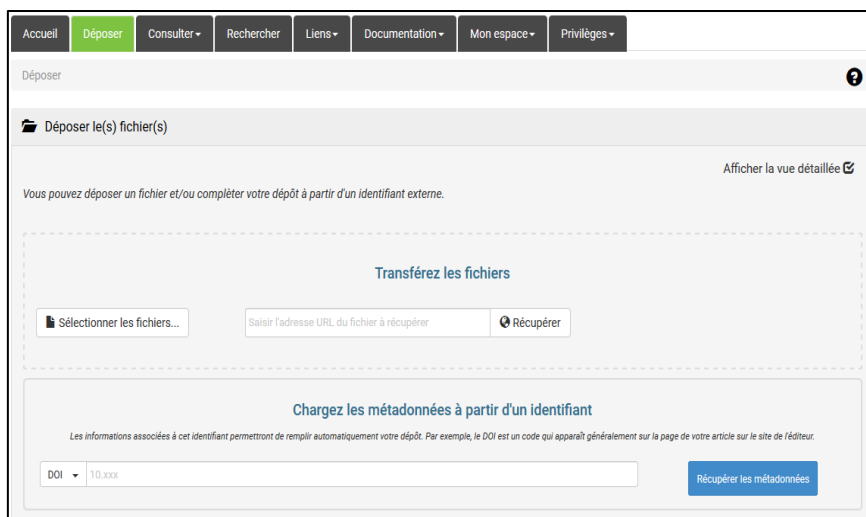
Accueil Déposer Consulter Rechercher Liens Documentation Mon espace Privilèges

Déposer

Déposer le(s) fichier(s)

Afficher la vue détaillée

Vous pouvez déposer un fichier et/ou compléter votre dépôt à partir d'un identifiant externe.

Transférez les fichiers

Sélectionner les fichiers...

Saisir l'adresse URL du fichier à récupérer

Récupérer

Chargez les métadonnées à partir d'un identifiant

Les informations associées à cet identifiant permettront de remplir automatiquement votre dépôt. Par exemple, le DOI est un code qui apparaît généralement sur la page de votre article sur le site de l'éditeur.

DOI

10.xxx

Récupérer les métadonnées